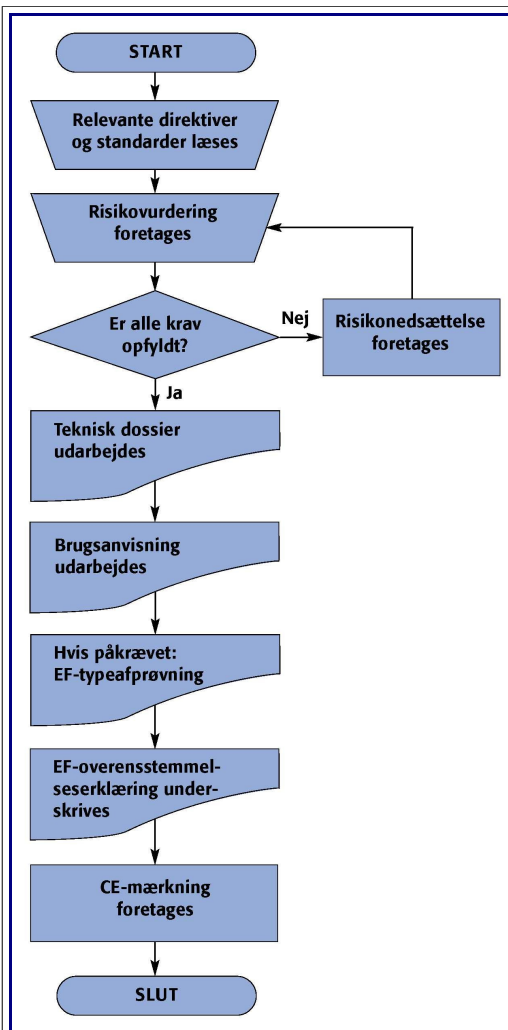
START

Relevante direktiver og standarder læses

Risikovurdering foretages

Er alle krav opfyldt?

Nej

Risikonedsættelse foretages

Ja

Teknisk dossier udarbejdes

Brugsanvisning udarbejdes

Hvis påkrævet: EF-typeafprøvning

EF-overensstemmelseserklæring underskrives

CE-mærkning foretages

SLUT